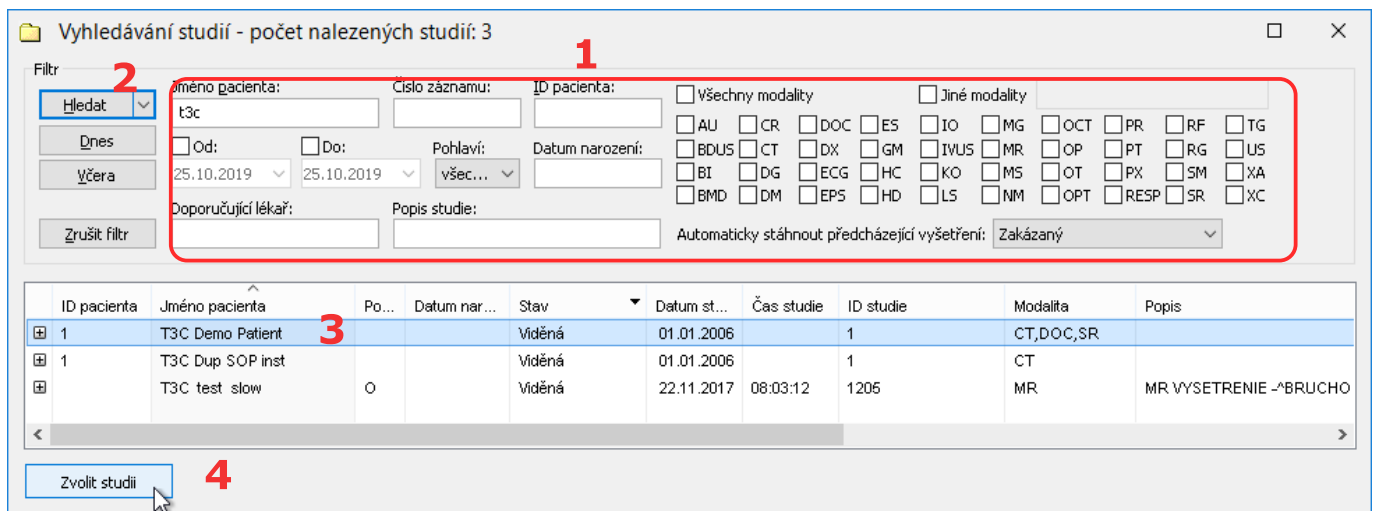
Vyhledávání studií - počet nalezených studií: 3

Filtr

1

2

Hledat

Dnes

Včera

Zrušit filtr

Jméno pacienta:
t3c

Číslo záznamu:

ID pacienta:

Od:
25.10.2019

Do:
25.10.2019

Pohlaví:
všec...

Datum narození:

Doporučující lékař:

Popis studie:

Všechny modality

Jiné modality

AU CR DOC ES IO MG OCT PR RF TG
BDUS CT DX GM IVUS MR OP PT RG US
BI DG ECG HC KO MS OT PX SM XA
BMD DM EPS HD LS NM OPT RESP SR XC

Automaticky stáhnout předcházející vyšetření: Zakázaný

| | ID pacienta | Jméno pacienta | Po... | Datum nar... | Stav | Datum st... | Čas studie | ID studie | Modalita | Popis |
|---|---|---|---|---|---|---|---|---|---|---|
| ⊞ | 1 | T3C Demo Patient | | | Viděná | 01.01.2006 | | 1 | CT,DOC,SR | |
| ⊞ | 1 | T3C Dup SOP inst | | | Viděná | 01.01.2006 | | 1 | CT | |
| ⊞ | | T3C test slow | O | | Viděná | 22.11.2017 | 08:03:12 | 1205 | MR | MR VYSETRENIE -^BRUCHO |

3

Zvolit studii

4